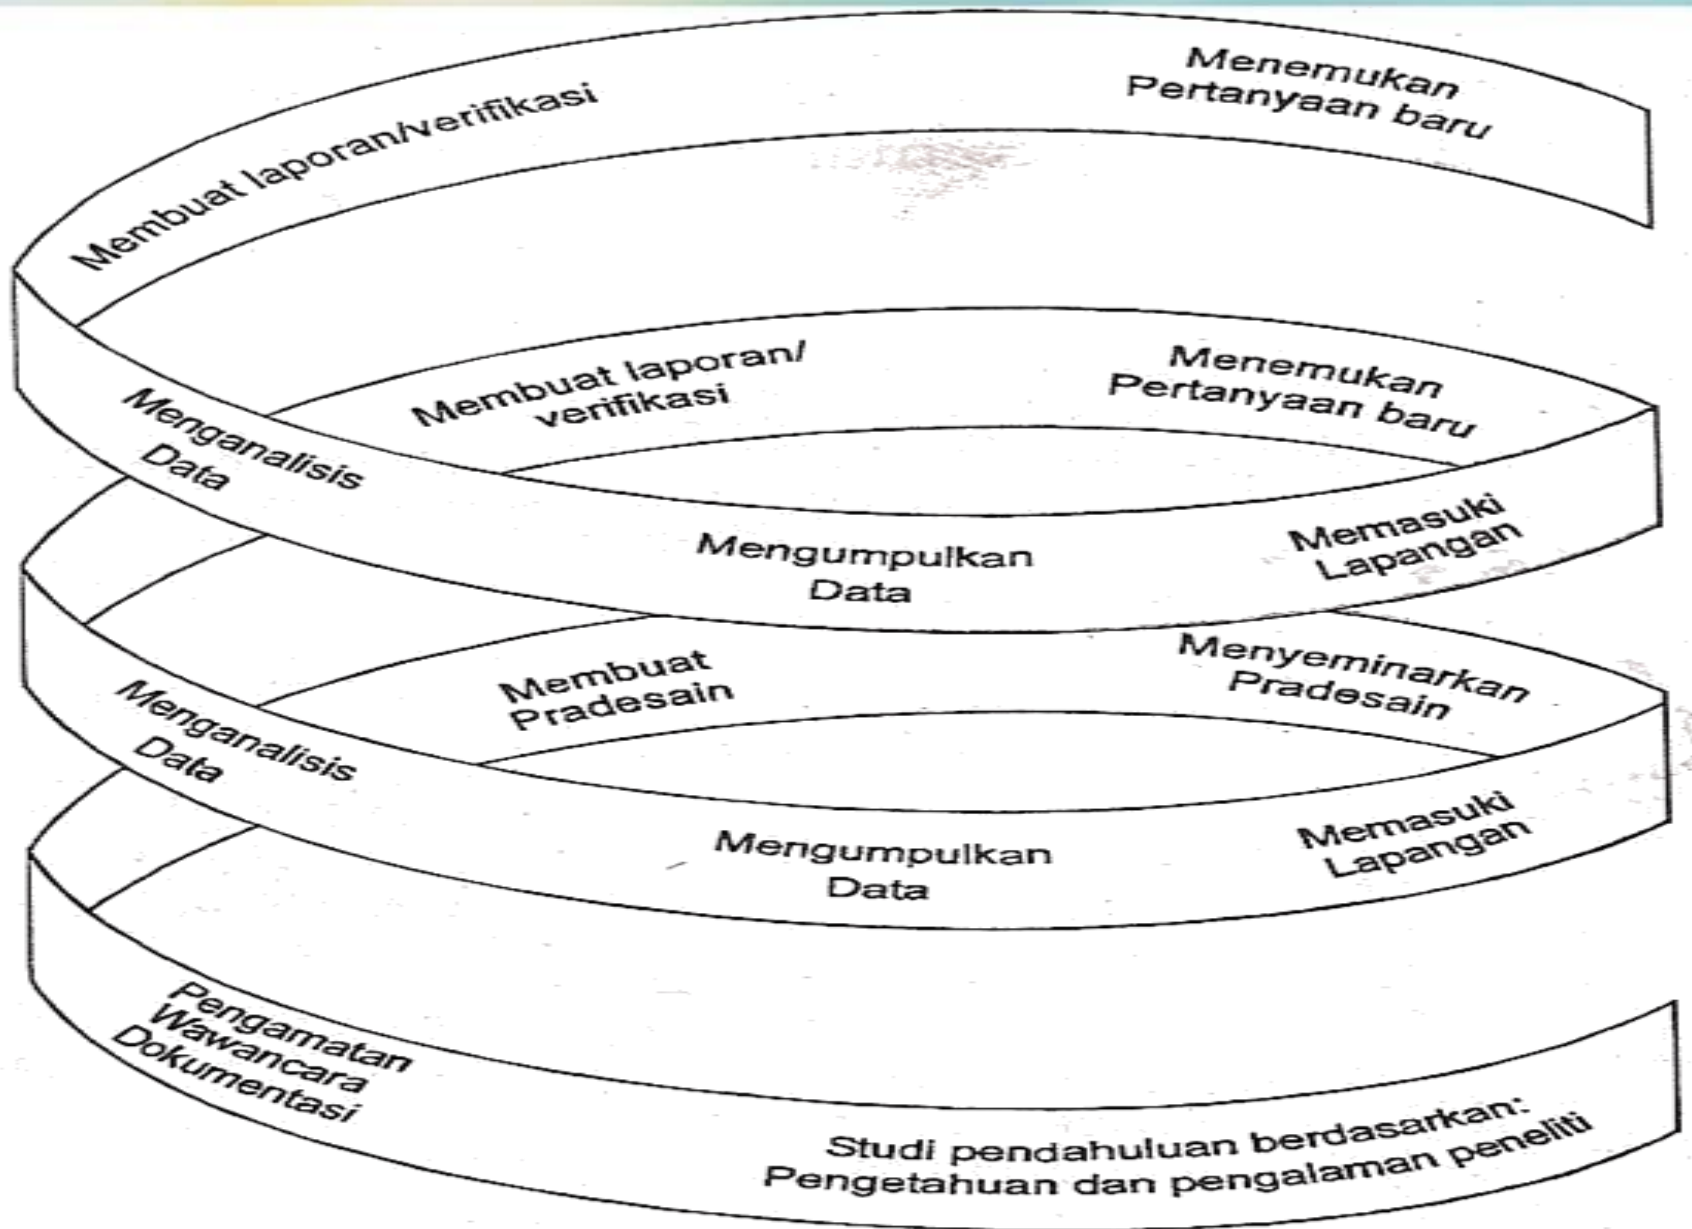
Membuat laporan/verifikasi

Menemukan Pertanyaan baru

Menganalisis Data

Membuat laporan/ verifikasi

Menemukan Pertanyaan baru

Mengumpulkan Data

Memasuki Lapangan

Membuat Pradesain

Menyeminarkan Pradesain

Menganalisis Data

Mengumpulkan Data

Memasuki Lapangan

Pengamatan Wawancara Dokumentasi

Studi pendahuluan berdasarkan: Pengetahuan dan pengalaman peneliti